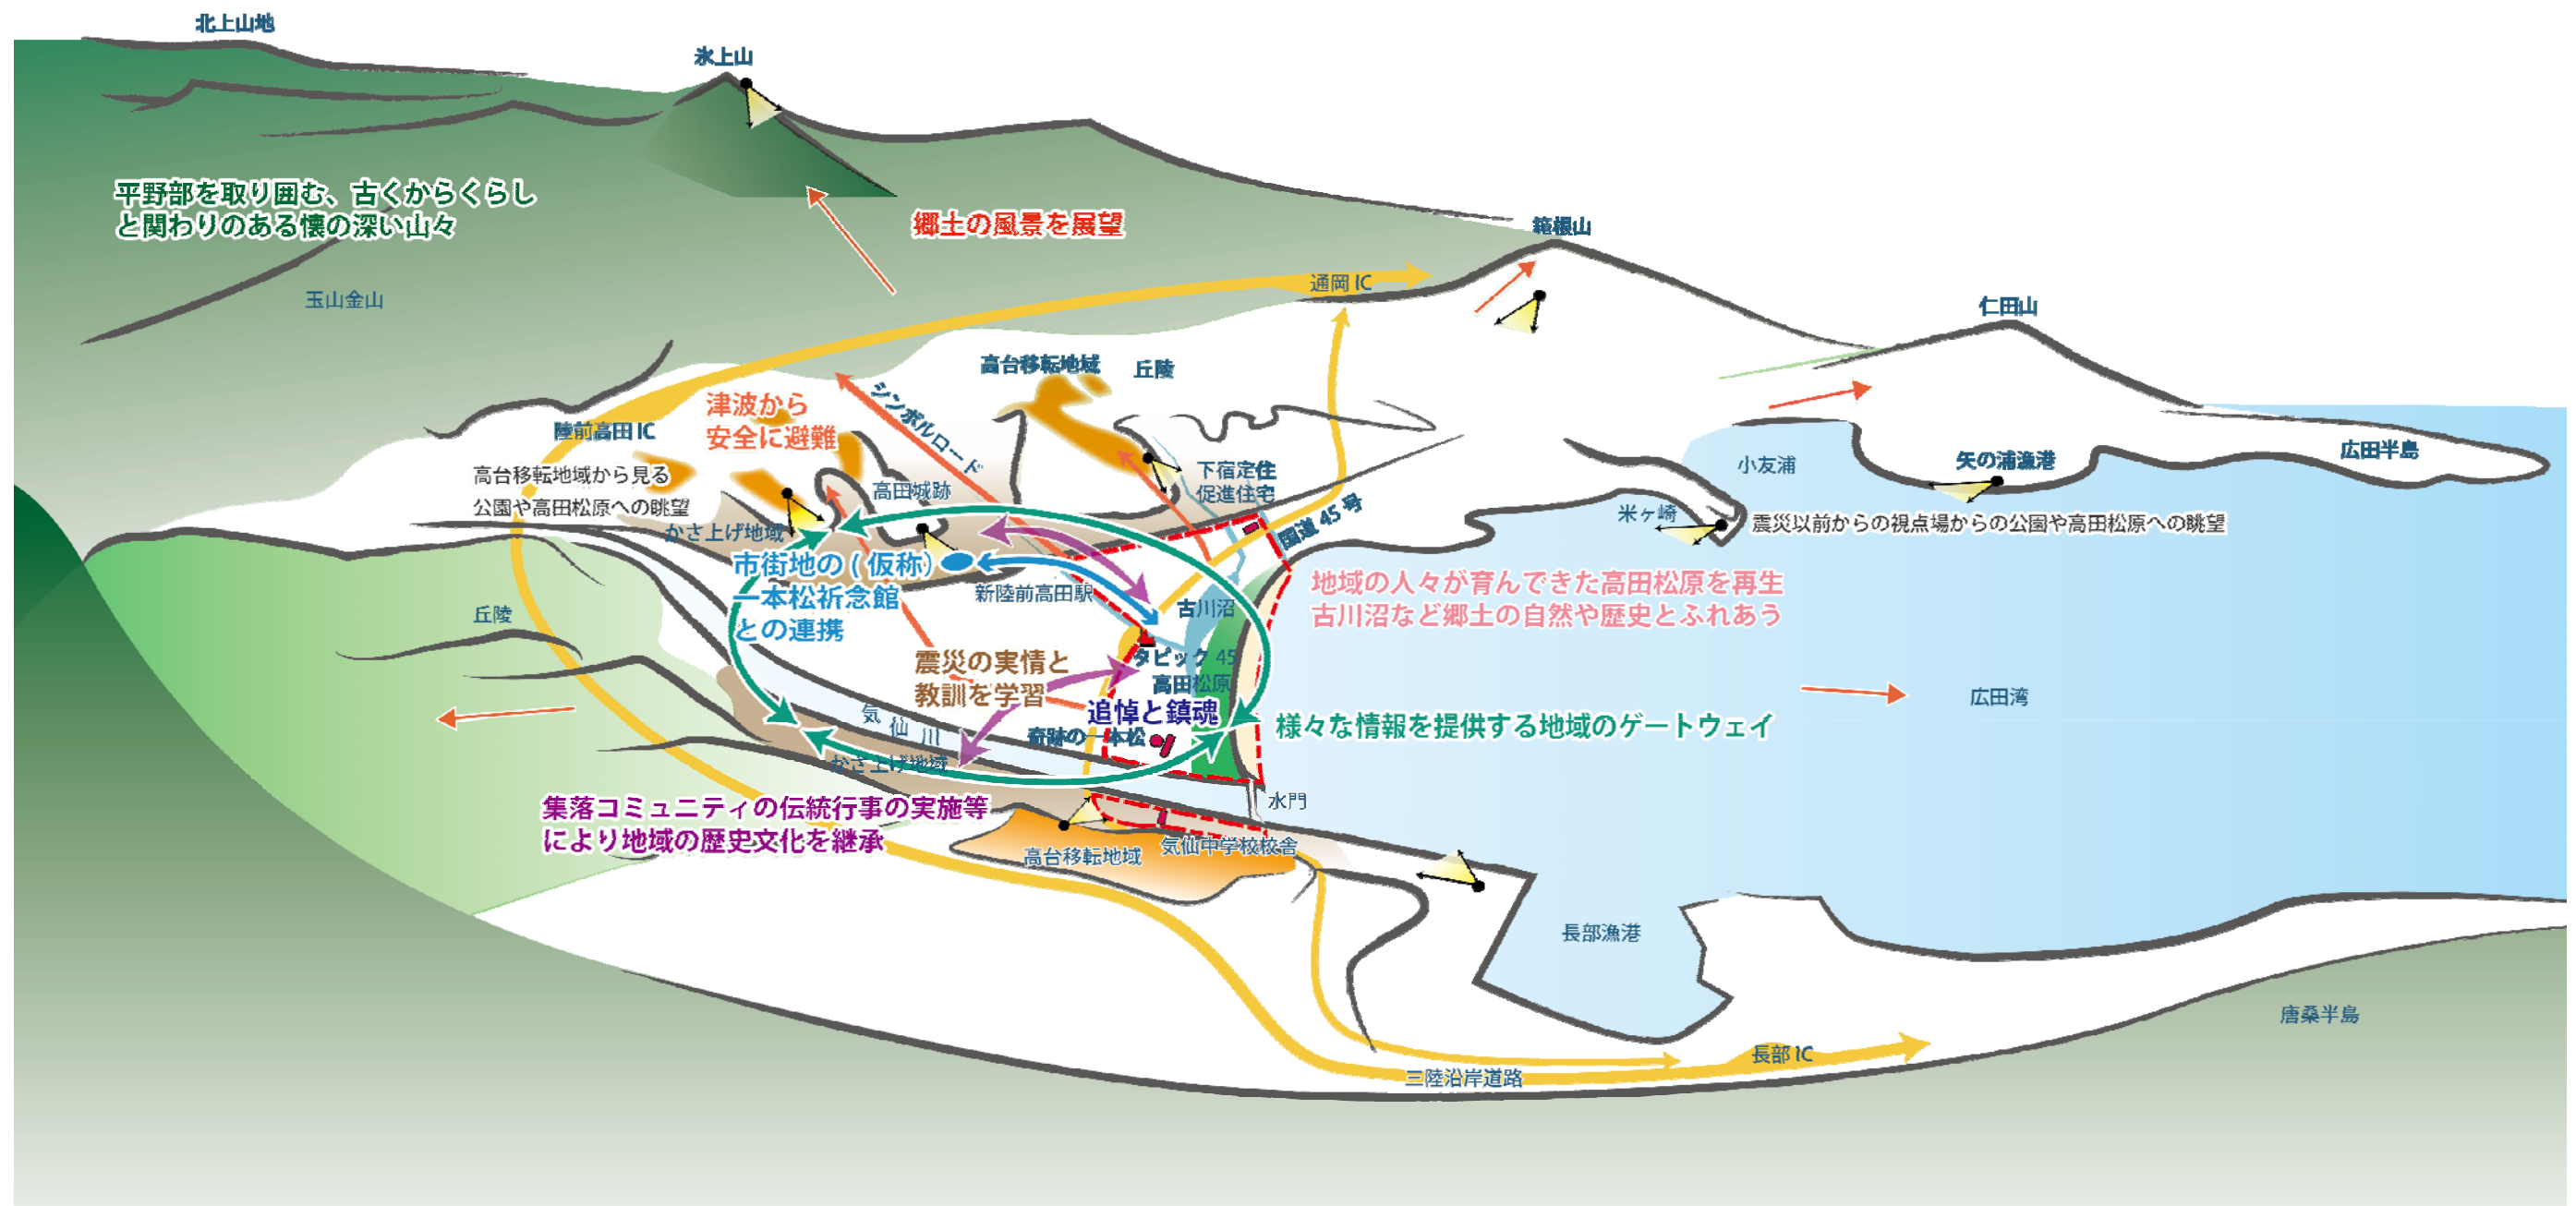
北上山地

氷上山

平野部を取り囲む、古くからくらしと関わりのある懐の深い山々

郷土の風景を展望

箱根山

玉山金山

通岡 IC

仁田山

高台移転地域

丘陵

津波から安全に避難

シンボルロード

陸前高田 IC

下宿定住促進住宅

高台移転地域から見る公園や高田松原への眺望

高田城跡

国道 45 号

小友浦

矢の浦漁港

広田半島

米ヶ崎

震災以前からの視点場からの公園や高田松原への眺望

かさ上げ地域

市街地の（仮称）一本松祈念館との連携

新陸前高田駅

地域の人々が育んできた高田松原を再生
古川沼など郷土の自然や歴史とふれあう

古川沼

丘陵

震災の実情と教訓を学習

タピック 45

高田松原

追悼と鎮魂

広田湾

奇跡の一本松

様々な情報を提供する地域のゲートウェイ

気仙川

かさ上げ地域

水門

集落コミュニティの伝統行事の実施等により地域の歴史文化を継承

高台移転地域

気仙中学校校舎

長部漁港

唐桑半島

長部 IC

三陸沿岸道路